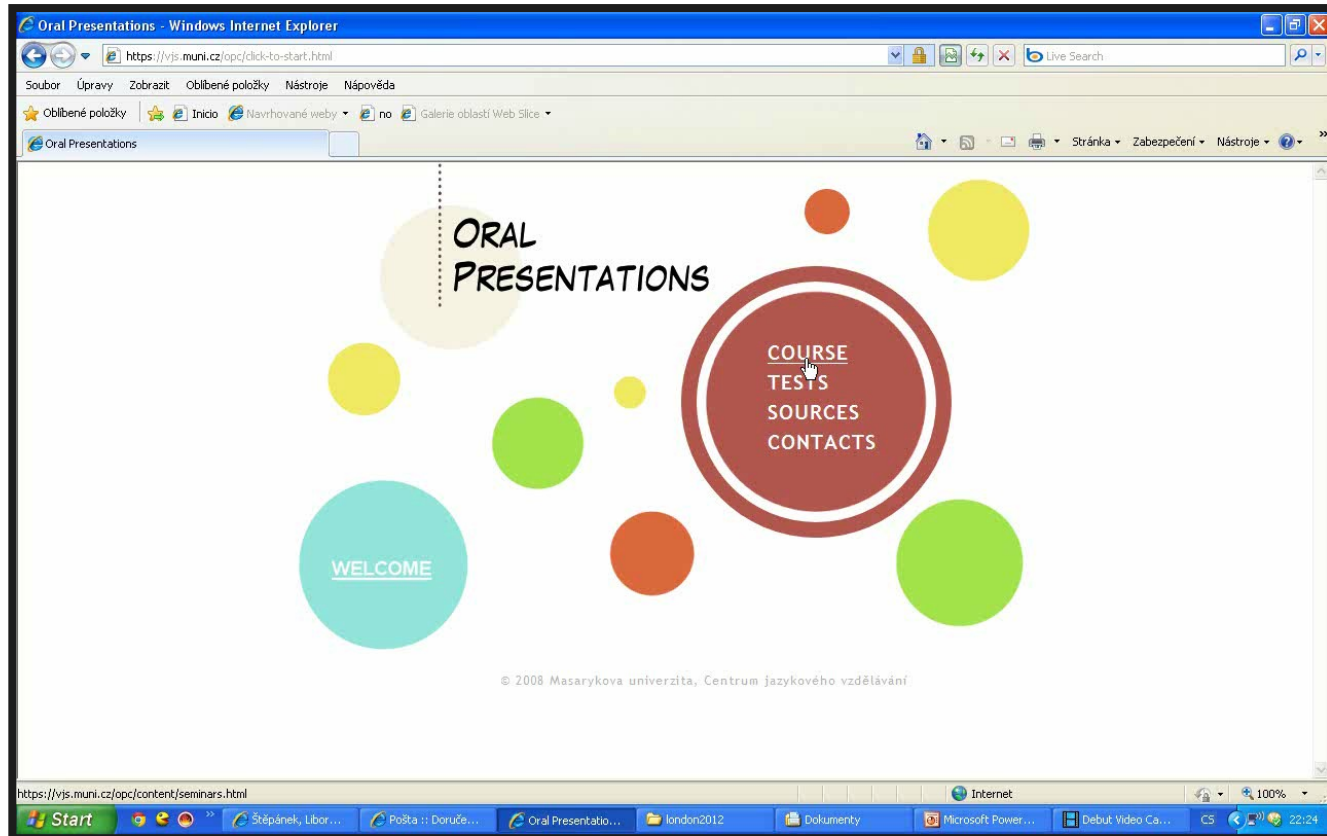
Oral Presentations - Windows Internet Explorer

https://vjs.muni.cz/opc/click-to-start.html

Live Search

Soubor Úpravy Zobrazit Oblíbené položky Nástroje Nápověda

Oblíbené položky Inicio Navrhované weby no Galerie oblastí Web Slice

Oral Presentations

Stránka Zabezpečení Nástroje

ORAL PRESENTATIONS

COURSE
TESTS
SOURCES
CONTACTS

WELCOME

© 2008 Masarykova univerzita, Centrum jazykového vzdělávání

https://vjs.muni.cz/opc/content/seminars.html

Internet

100%

Start

Štěpánek, Libor...

Pošta :: Doruče...

Oral Presentatio...

london2012

Dokumenty

Microsoft Power...

Debut Video Ca...

CS

22:24